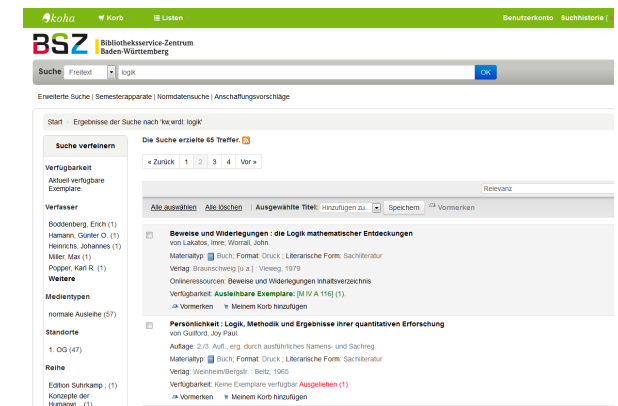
koha Korb Listen Benutzerkonto Suchhistorie [

BSZ Bibliotheksservice-Zentrum Baden-Württemberg

Suche Freitext logik OK

Erweiterte Suche | Semesterapparate | Normdatensuche | Anschaffungsvorschläge

Start › Ergebnisse der Suche nach 'kw,wrdl: logik'

Suche verfeinern

Verfügbarkeit
Aktuell verfügbare Exemplare.

Verfasser
Boddenberg, Erich (1)
Hamann, Günter O. (1)
Heinrichs, Johannes (1)
Miller, Max (1)
Popper, Karl R. (1)
Weitere

Medientypen
normale Ausleihe (57)

Standorte
1. OG (47)

Reihe
Edition Suhrkamp ; (1)
Konzepte der Humanwi... (1)

Die Suche erzielte 65 Treffer.

« Zurück 1 2 3 4 Vor »

Relevanz

Alle auswählen Alle löschen | Ausgewählte Titel: Hinzufügen zu... Speichern Vormerken

Beweise und Widerlegungen : die Logik mathematischer Entdeckungen
von Lakatos, Imre; Worrall, John.
Materialtyp: Buch; Format: Druck ; Literarische Form: Sachliteratur
Verlag: Braunschweig [u.a.] : Vieweg, 1979
Onlineressourcen: Beweise und Widerlegungen Inhaltsverzeichnis
Verfügbarkeit: Ausleihbare Exemplare: [M IV A 116] (1).
Vormerken Meinem Korb hinzufügen

Persönlichkeit : Logik, Methodik und Ergebnisse ihrer quantitativen Erforschung
von Guilford, Joy Paul.
Auflage: 2./3. Aufl., erg. durch ausführliches Namens- und Sachreg.
Materialtyp: Buch; Format: Druck ; Literarische Form: Sachliteratur
Verlag: Weinheim/Bergstr. : Beltz, 1965
Verfügbarkeit: Keine Exemplare verfügbar Ausgeliehen (1)
Vormerken Meinem Korb hinzufügen